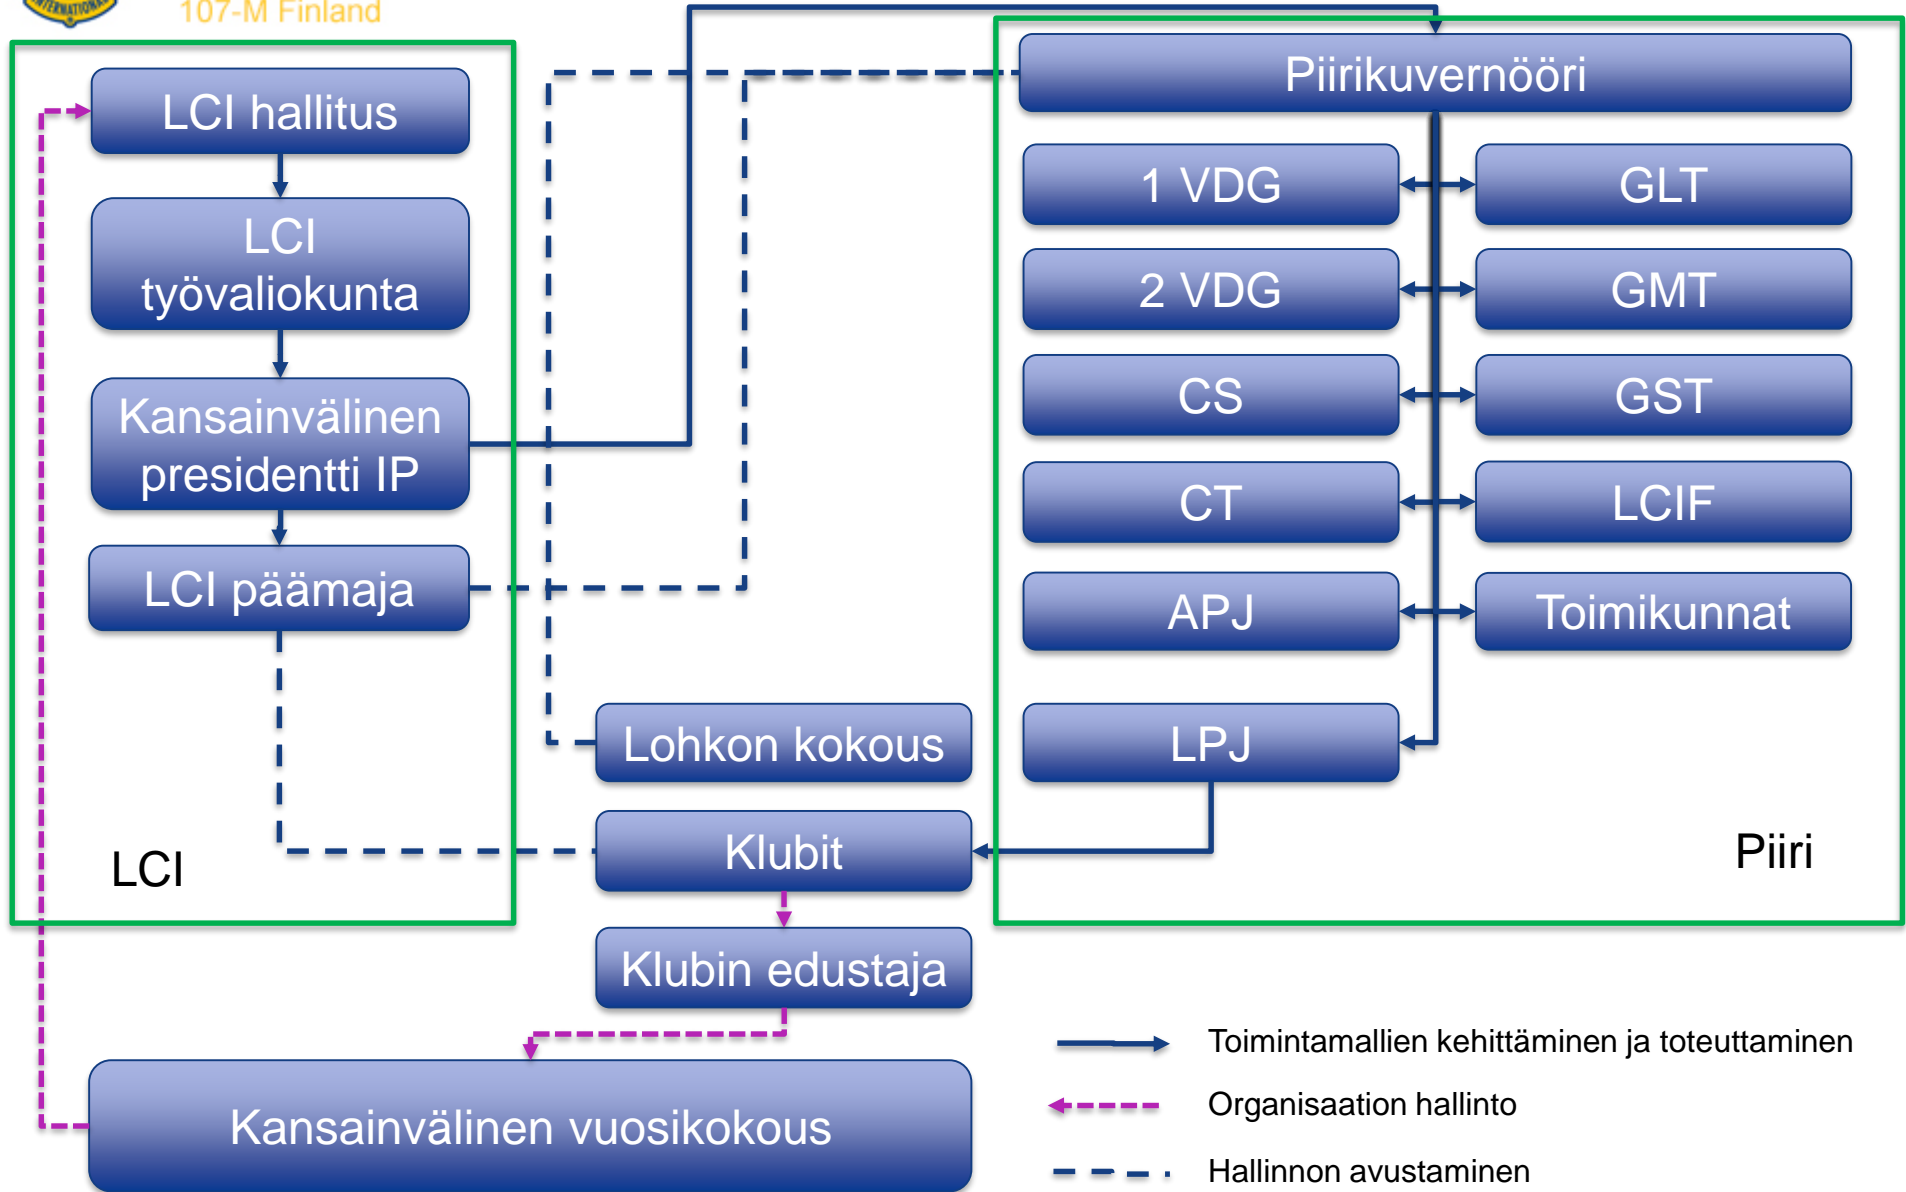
107-M Finland

LCI hallitus

LCI työvaliokunta

Kansainvälinen presidentti IP

LCI päämaja

LCI

Piirikuvernööri

1 VDG

GLT

2 VDG

GMT

CS

GST

CT

LCIF

APJ

Toimikunnat

LPJ

Piiri

Lohkon kokous

Klubit

Klubin edustaja

Kansainvälinen vuosikokous

Toimintamallien kehittäminen ja toteuttaminen

Organisaation hallinto

Hallinnon avustaminen